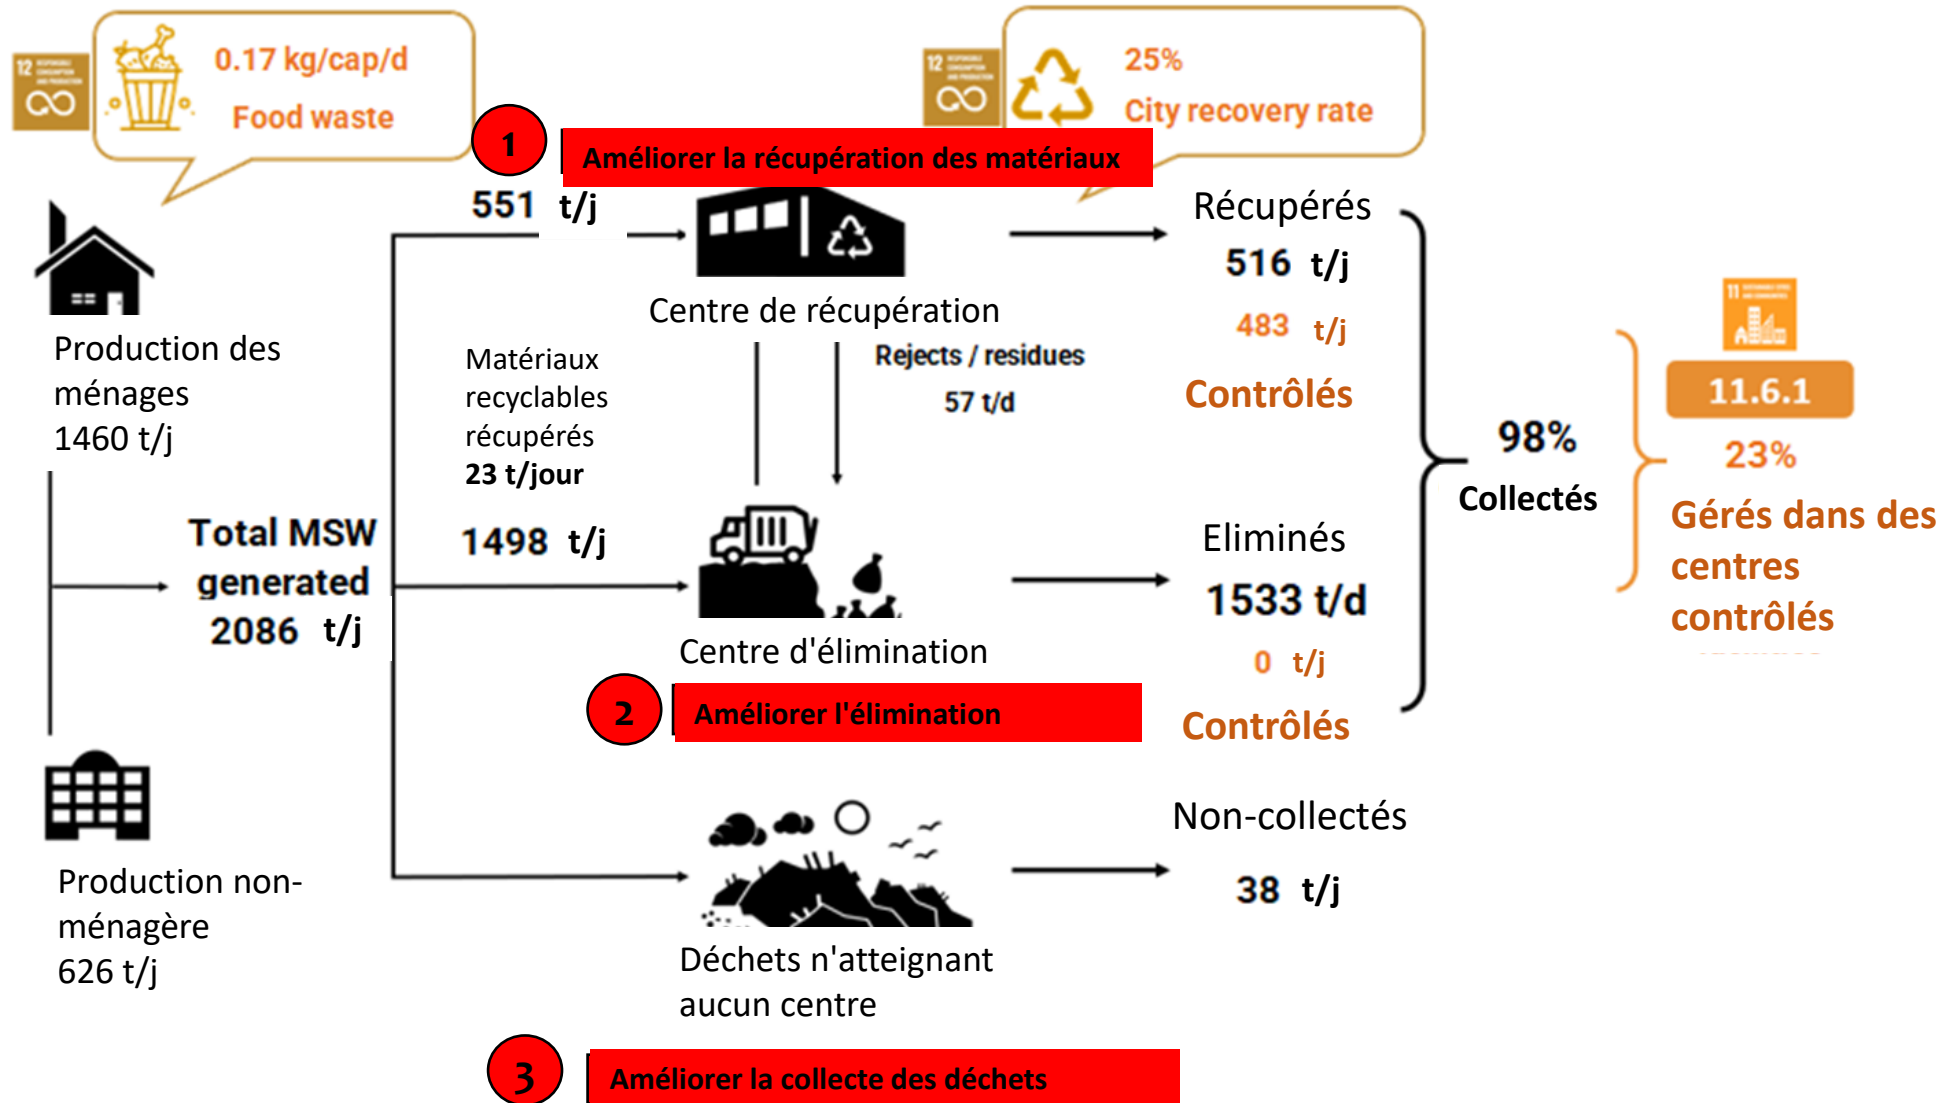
12

0.17 kg/cap/d
Food waste

12

25%
City recovery rate

1
Améliorer la récupération des matériaux

551 t/j

Récupérés
516 t/j
483 t/j
Contrôlés

Production des ménages
1460 t/j

Centre de récupération

Matériaux recyclables récupérés
23 t/jour

Rejects / residues
57 t/d

11

11.6.1
23%
Gérés dans des centres contrôlés

98%
Collectés

Total MSW generated
2086 t/j

1498 t/j

Eliminés
1533 t/d
0 t/j
Contrôlés

Centre d'élimination

2
Améliorer l'élimination

Non-collectés
38 t/j

Production non-ménagère
626 t/j

Déchets n'atteignant aucun centre

3
Améliorer la collecte des déchets